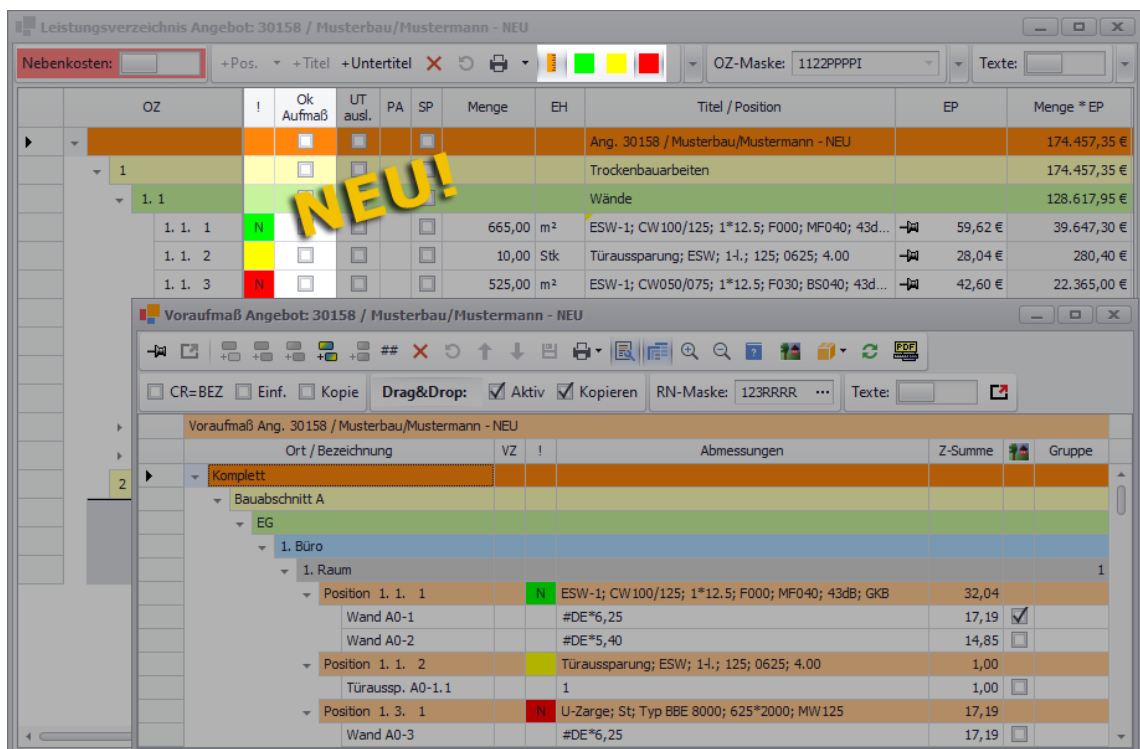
Leistungsverzeichnis Angebot: 30158 / Musterbau/Mustermann - NEU

Nebenkosten: +Pos. +Titel +Untertitel OZ-Maske: 1122PPPPI Texte:

| OZ | ! | Ok Aufmaß | UT ausl. | PA | SP | Menge | EH | Titel / Position | EP | Menge * EP |
|---|---|---|---|---|---|---|---|---|---|---|
| | | | | | | | | Ang. 30158 / Musterbau/Mustermann - NEU | | 174.457,35 € |
| 1 | | | | | | | | Trockenbauarbeiten | | 174.457,35 € |
| 1. 1 | | | | | | | | Wände | | 128.617,95 € |
| 1. 1. 1 | N | | | | | 665,00 | m² | ESW-1; CW100/125; 1*12.5; F000; MF040; 43d... | 59,62 € | 39.647,30 € |
| 1. 1. 2 | | | | | | 10,00 | Stk | Türaussparung; ESW; 1-l.; 125; 0625; 4.00 | 28,04 € | 280,40 € |
| 1. 1. 3 | N | | | | | 525,00 | m² | ESW-1; CW050/075; 1*12.5; F030; BS040; 43d... | 42,60 € | 22.365,00 € |

NEU!

2

Voraufmaß Angebot: 30158 / Musterbau/Mustermann - NEU

## PDF

CR=BEZ Einf. Kopie Drag&Drop: Aktiv Kopieren RN-Maske: 123RRRR ··· Texte:

Voraufmaß Ang. 30158 / Musterbau/Mustermann - NEU

| Ort / Bezeichnung | VZ | ! | Abmessungen | Z-Summe | | Gruppe |
|---|---|---|---|---|---|---|
| Komplett | | | | | | |
| Bauabschnitt A | | | | | | |
| EG | | | | | | |
| 1. Büro | | | | | | |
| 1. Raum | | | | | | 1 |
| Position 1. 1. 1 | | N | ESW-1; CW100/125; 1*12.5; F000; MF040; 43dB; GKB | 32,04 | | |
| Wand A0-1 | | | #DE*6,25 | 17,19 | ☑ | |
| Wand A0-2 | | | #DE*5,40 | 14,85 | | |
| Position 1. 1. 2 | | | Türaussparung; ESW; 1-l.; 125; 0625; 4.00 | 1,00 | | |
| Türaussp. A0-1.1 | | | 1 | 1,00 | | |
| Position 1. 3. 1 | | N | U-Zarge; St; Typ BBE 8000; 625*2000; MW125 | 17,19 | | |
| Wand A0-3 | | | #DE*6,25 | 17,19 | | |